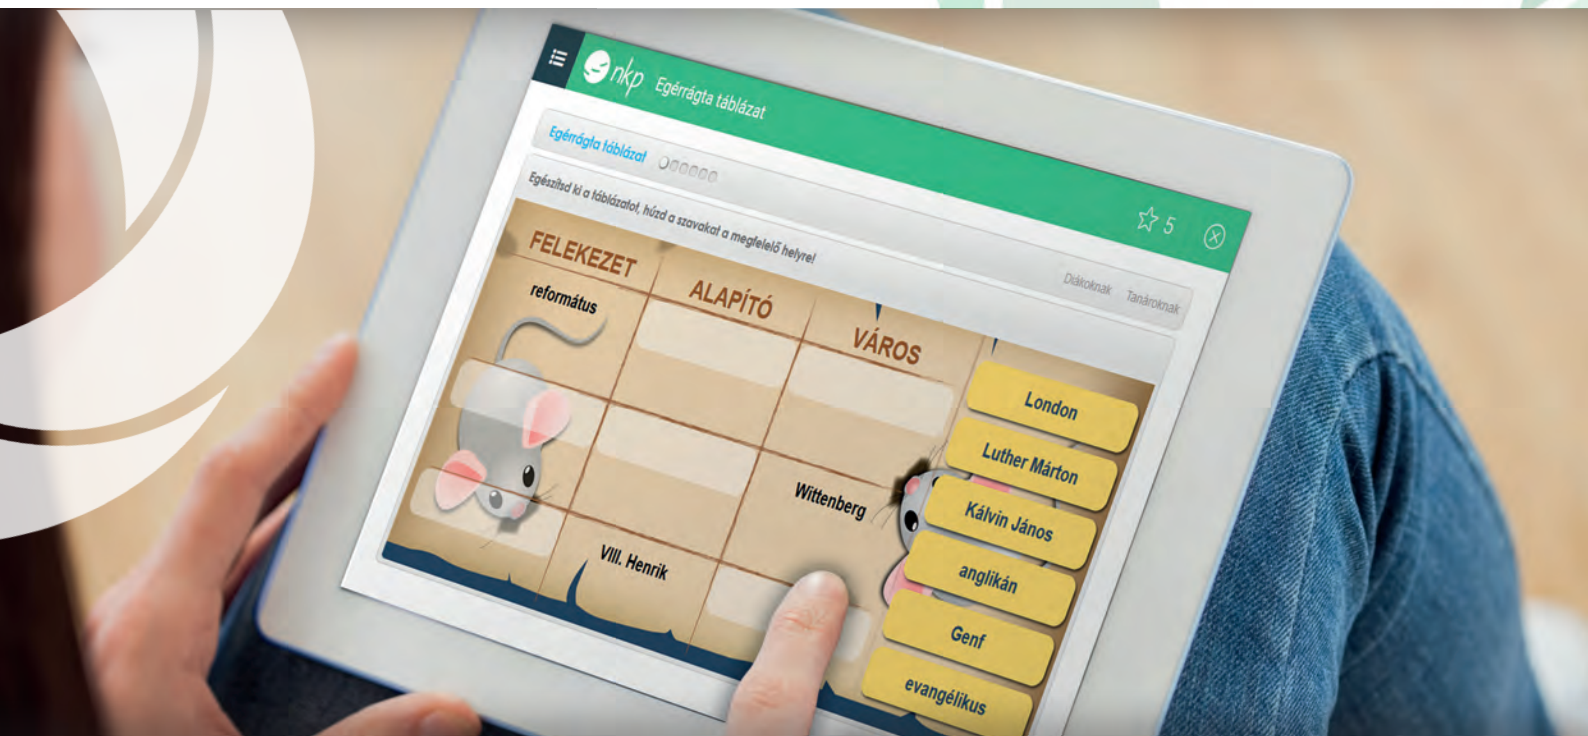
nkp Egérrágta táblázat

Egérrágta táblázat

5

Egészítsd ki a táblázatot, húzd a szavakat a megfelelő helyre!

Diákoknak Tanároknak

| FELEKEZET | ALAPÍTÓ | VÁROS |
|---|---|---|
| református | | |
| | | |
| | | Wittenberg |
| | VIII. Henrik | |

London

Luther Márton

Kálvin János

anglikán

Genf

evangélikus